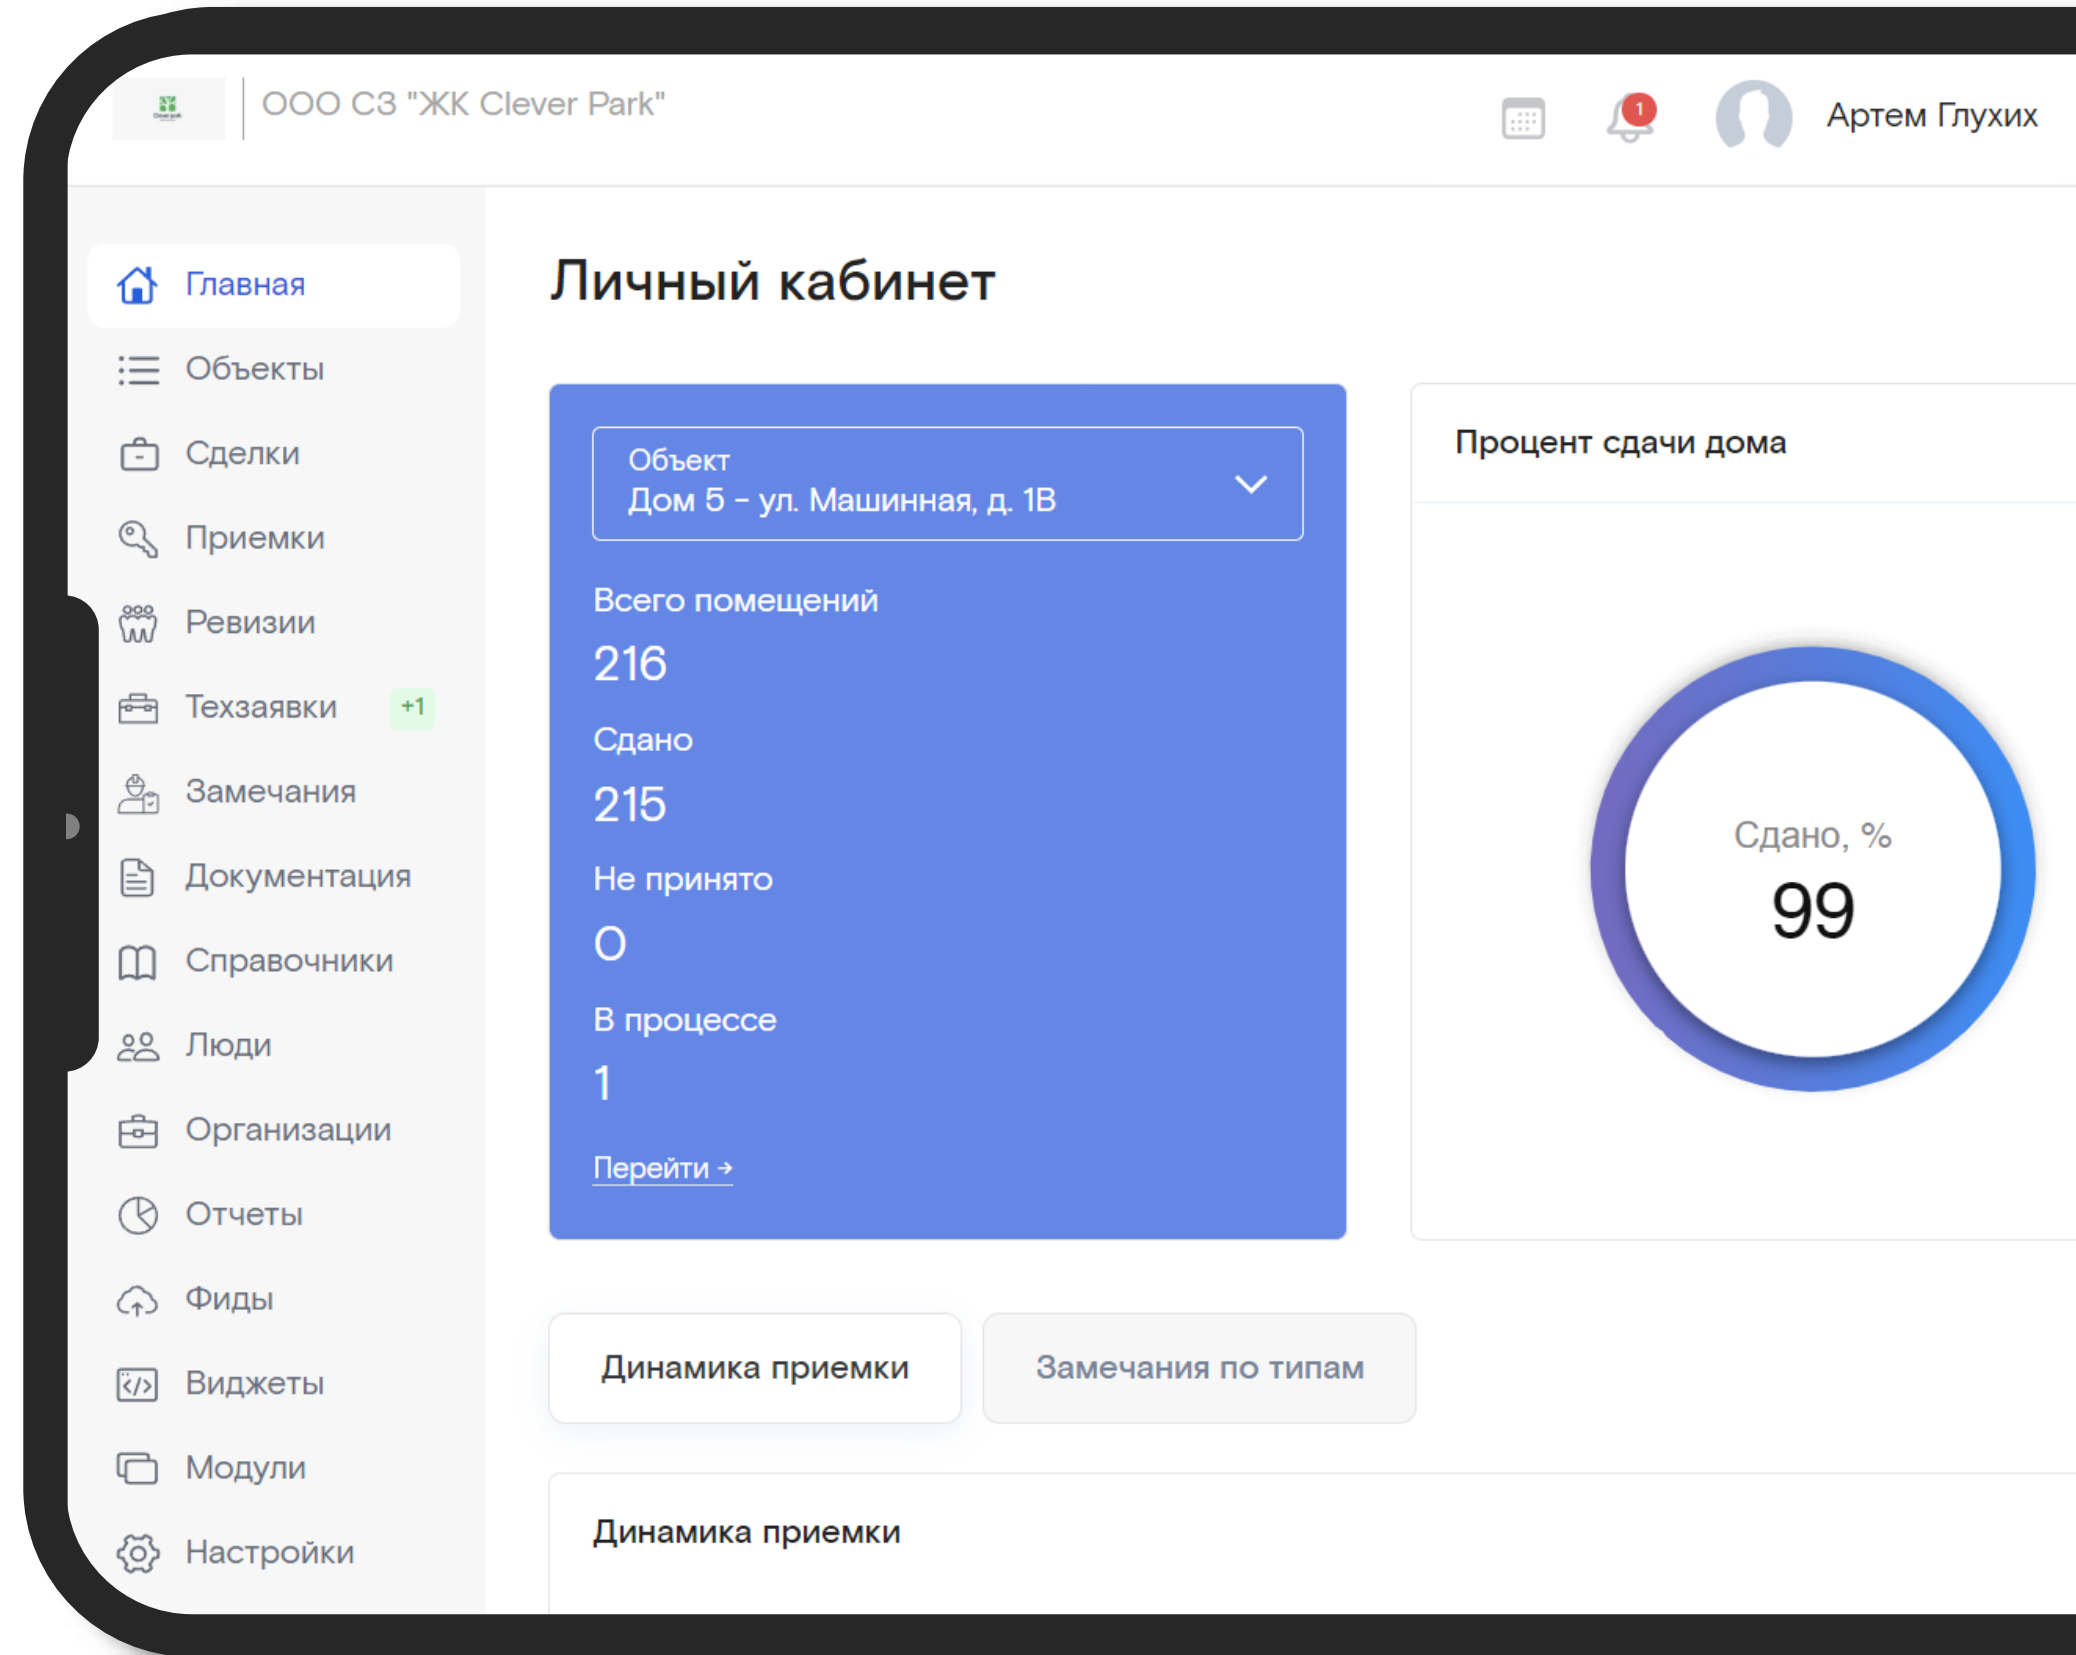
ООО СЗ "ЖК Clever Park"

1

Артем Глухих

Главная
Объекты
Сделки
Приемки
Ревизии
Техзаявки +1
Замечания
Документация
Справочники
Люди
Организации
Отчеты
Фиды
Виджеты
Модули
Настройки

Личный кабинет

Объект
Дом 5 - ул. Машинная, д. 1В

Всего помещений
216
Сдано
215
Не принято
0
В процессе
1
Перейти →

Процент сдачи дома

Сдано, %
99

Динамика приемки

Замечания по типам

Динамика приемки